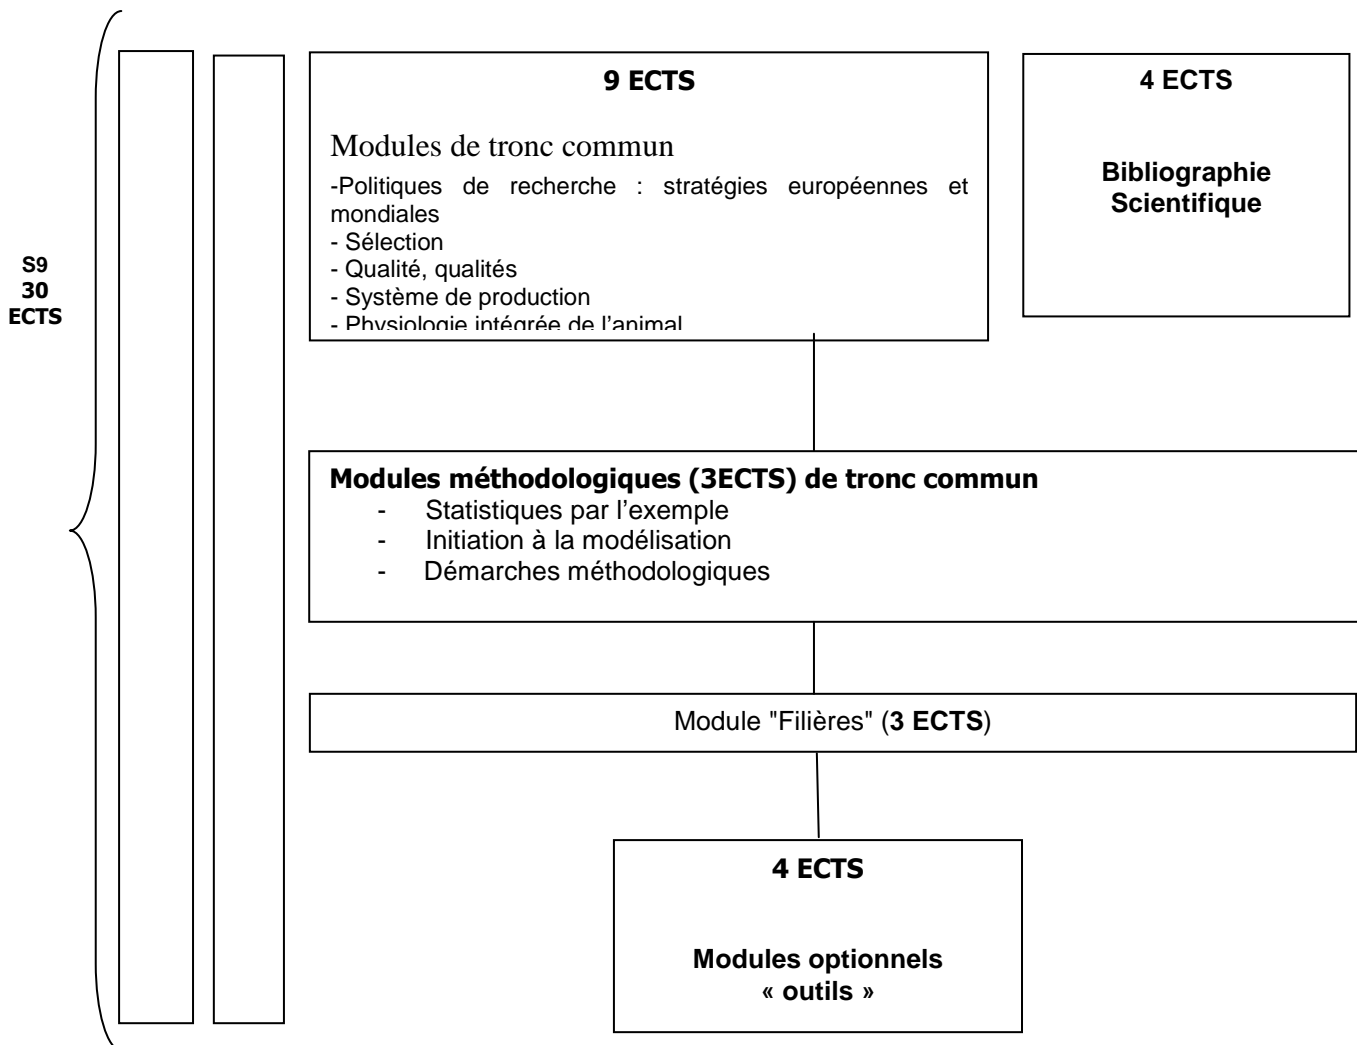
S9
30
ECTS

9 ECTS

Modules de tronc commun

-Politiques de recherche : stratégies européennes et mondiales
- Sélection
- Qualité, qualités
- Système de production
- Physiologie intégrée de l'animal

4 ECTS

Bibliographie Scientifique

Modules méthodologiques (3ECTS) de tronc commun
- Statistiques par l'exemple
- Initiation à la modélisation
- Démarches méthodologiques

Module "Filières" (3 ECTS)

4 ECTS

Modules optionnels « outils »